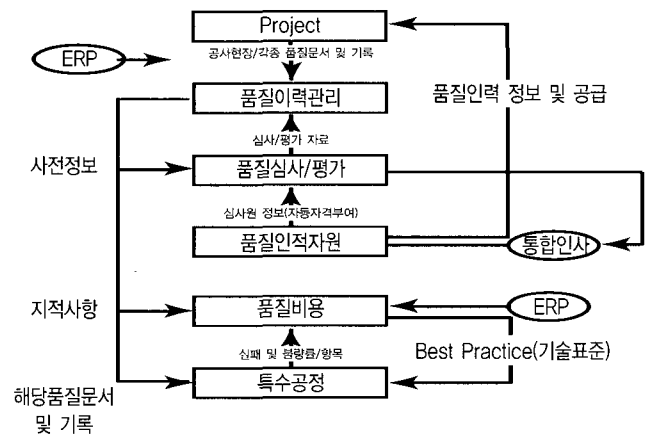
Project

ERP

공사현장/각종 품질문서 및 기록

품질이력관리

품질인력 정보 및 공급

심사/평가 자료

사전정보

품질심사/평가

심사원 정보(자동자격부여)

품질인적자원

통합인사

지적사항

품질비용

ERP

실패 및 불량률/항목

Best Practice(기술표준)

특수공정

해당품질문서 및 기록